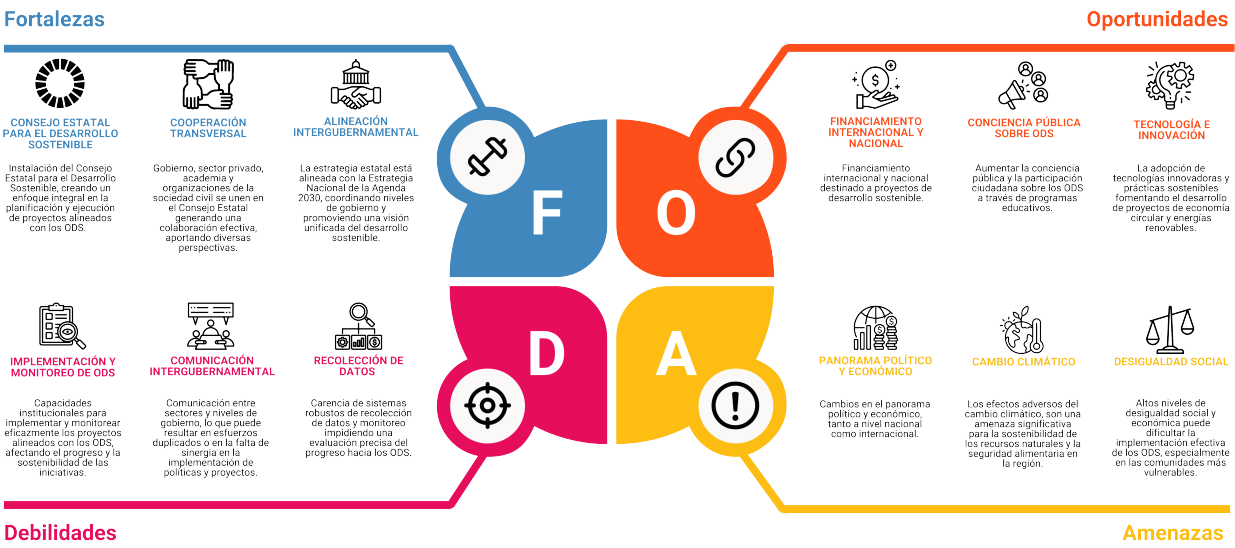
Fortalezas

CONSEJO ESTATAL PARA EL DESARROLLO SOSTENIBLE

Instalación del Consejo Estatal para el Desarrollo Sostenible, creando un enfoque integral en la planificación y ejecución de proyectos alineados con los ODS.

COOPERACIÓN TRANSVERSAL

Gobierno, sector privado, academia y organizaciones de la sociedad civil se unen en el Consejo Estatal generando una colaboración efectiva, aportando diversas perspectivas.

ALINEACIÓN INTERGUBERNAMENTAL

La estrategia estatal está alineada con la Estrategia Nacional de la Agenda 2030, coordinando niveles de gobierno y promoviendo una visión unificada del desarrollo sostenible.

Oportunidades

FINANCIAMIENTO INTERNACIONAL Y NACIONAL

Financiamiento internacional y nacional destinado a proyectos de desarrollo sostenible.

CONCIENCIA PÚBLICA SOBRE ODS

Aumentar la conciencia pública y la participación ciudadana sobre los ODS a través de programas educativos.

TECNOLOGÍA E INNOVACIÓN

La adopción de tecnologías innovadoras y prácticas sostenibles fomentando el desarrollo de proyectos de economía circular y energías renovables.

F

O

D

A

IMPLEMENTACIÓN Y MONITOREO DE ODS

Capacidades institucionales para implementar y monitorear eficazmente los proyectos alineados con los ODS, afectando el progreso y la sostenibilidad de las iniciativas.

COMUNICACIÓN INTERGUBERNAMENTAL

Comunicación entre sectores y niveles de gobierno, lo que puede resultar en esfuerzos duplicados o en la falta de sinergia en la implementación de políticas y proyectos.

RECOLECCIÓN DE DATOS

Carencia de sistemas robustos de recolección de datos y monitoreo impidiendo una evaluación precisa del progreso hacia los ODS.

PANORAMA POLÍTICO Y ECONÓMICO

Cambios en el panorama político y económico, tanto a nivel nacional como internacional.

CAMBIO CLIMÁTICO

Los efectos adversos del cambio climático, son una amenaza significativa para la sostenibilidad de los recursos naturales y la seguridad alimentaria en la región.

DESIGUALDAD SOCIAL

Altos niveles de desigualdad social y económica puede dificultar la implementación efectiva de los ODS, especialmente en las comunidades más vulnerables.

Debilidades

Amenazas